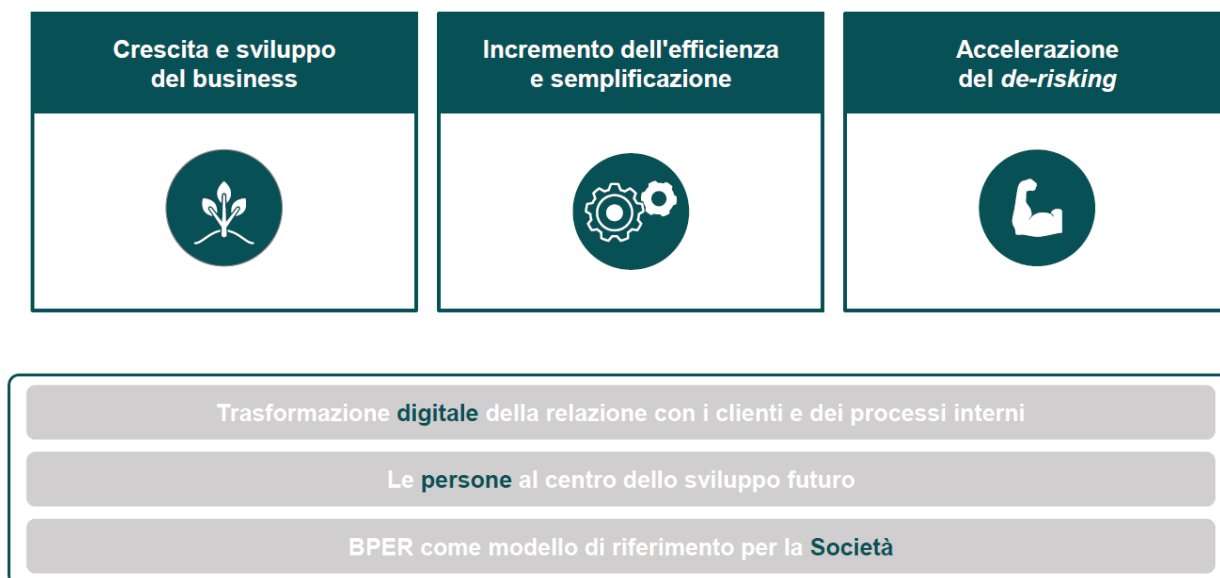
Crescita e sviluppo del business

Incremento dell'efficienza e semplificazione

Accelerazione del de-risking

Trasformazione digitale della relazione con i clienti e dei processi interni

Le persone al centro dello sviluppo futuro

BPER come modello di riferimento per la Società